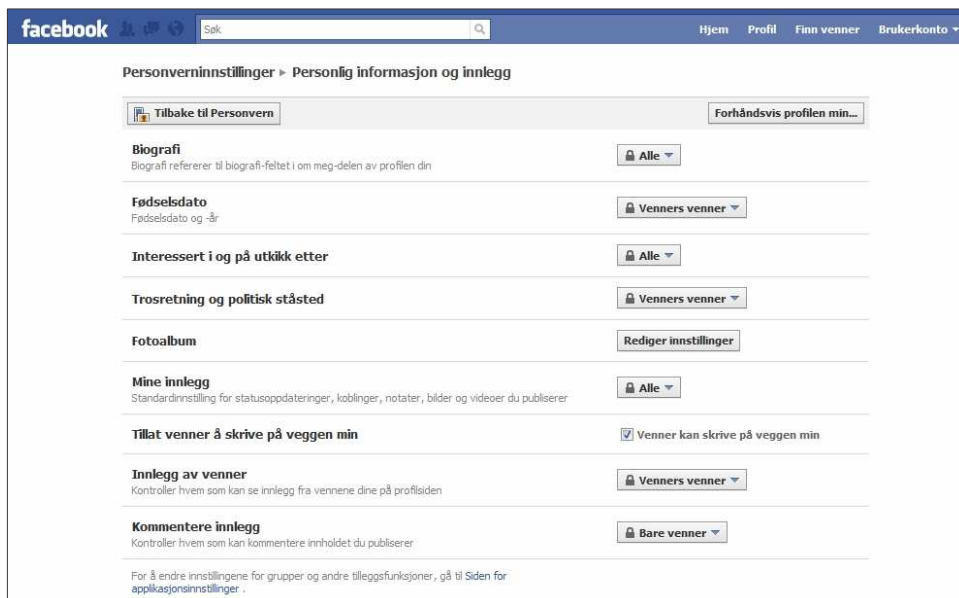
facebook Søk Hjem Profil Finn venner Brukerkonto

Personverninnstillinger ▸ Personlig informasjon og innlegg

Tilbake til Personvern

Forhåndsvis profilen min...

Biografi
Biografi refererer til biografi-feltet i om meg-delen av profilen din
Alle

Fødselsdato
Fødselsdato og -år
Venners venner

Interessert i og på utkikk etter
Alle

Trosretning og politisk ståsted
Venners venner

Fotoalbum
Rediger innstillinger

Mine innlegg
Standardinnstilling for statusoppdateringer, koblinger, notater, bilder og videoer du publiserer
Alle

Tillat venner å skrive på veggen min
Venner kan skrive på veggen min

Innlegg av venner
Kontroller hvem som kan se innlegg fra vennene dine på profilsiden
Venners venner

Kommentere innlegg
Kontroller hvem som kan kommentere innholdet du publiserer
Bare venner

For å endre innstillingene for grupper og andre tilleggsfunksjoner, gå til Siden for applikasjonsinnstillinger .